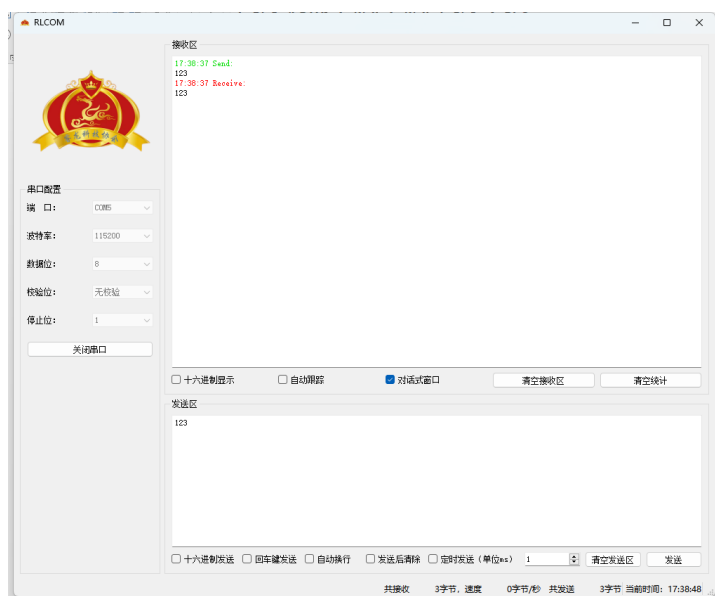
RLCOM

接收区

17:38:37 Send:
123
17:38:37 Receive:
123

串口配置

端 口: COM5

波特率: 115200

数据位: 8

校验位: 无校验

停止位: 1

关闭串口

十六进制显示 自动跟踪 对话式窗口 清空接收区 清空统计

发送区

123

十六进制发送 回车键发送 自动换行 发送后清除 定时发送（单位ms） 1 清空发送区 发送

共接收 3字节，速度 0字节/秒 共发送 3字节 当前时间：17:38:48